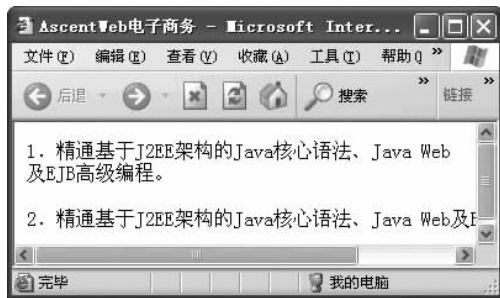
AscentWeb电子商务 - Microsoft Inter...

文件(F) 编辑(E) 查看(V) 收藏(A) 工具(T) 帮助(H) »

后退 搜索 » 链接 »

1. 精通基于J2EE架构的Java核心语法、Java Web及EJB高级编程。

2. 精通基于J2EE架构的Java核心语法、Java Web及E

完毕 我的电脑